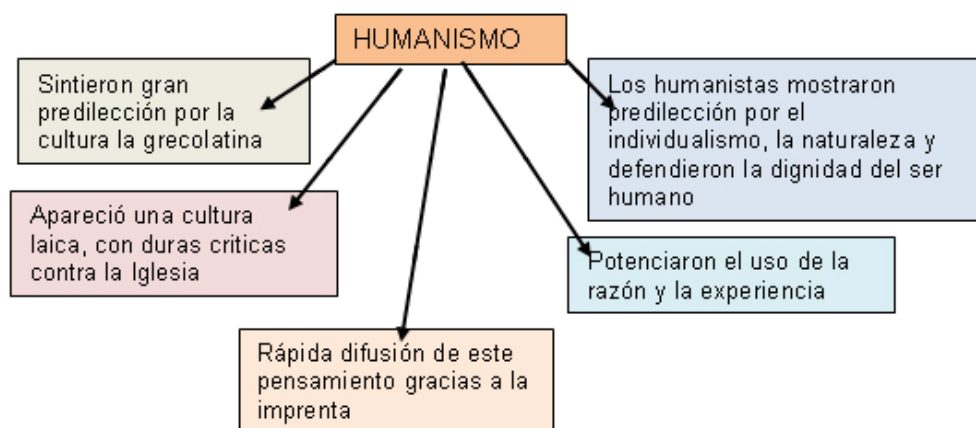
HUMANISMO

Sintieron gran predilección por la cultura la grecolatina

Los humanistas mostraron predilección por el individualismo, la naturaleza y defendieron la dignidad del ser humano

Apareció una cultura laica, con duras criticas contra la Iglesia

Potenciaron el uso de la razón y la experiencia

Rápida difusión de este pensamiento gracias a la imprenta